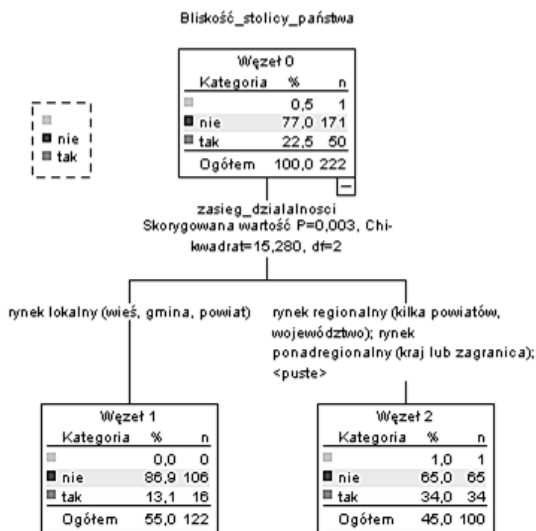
Bliskość_stolicy_państwa

nie
tak

Węzeł 0

| Kategoria | % | n |
|---|---|---|
| | 0,5 | 1 |
| nie | 77,0 | 171 |
| tak | 22,5 | 50 |
| Ogółem | 100,0 | 222 |

zasieg_dzialalnosci
Skorygowana wartość P=0,003, Chi-kwadrat=15,280, df=2

rynek lokalny (wieś, gmina, powiat)

rynek regionalny (kilka powiatów, województwo); rynek ponadregionalny (kraj lub zagranica); <puste>

Węzeł 1

| Kategoria | % | n |
|---|---|---|
| | 0,0 | 0 |
| nie | 86,9 | 106 |
| tak | 13,1 | 16 |
| Ogółem | 55,0 | 122 |

Węzeł 2

| Kategoria | % | n |
|---|---|---|
| | 1,0 | 1 |
| nie | 65,0 | 65 |
| tak | 34,0 | 34 |
| Ogółem | 45,0 | 100 |